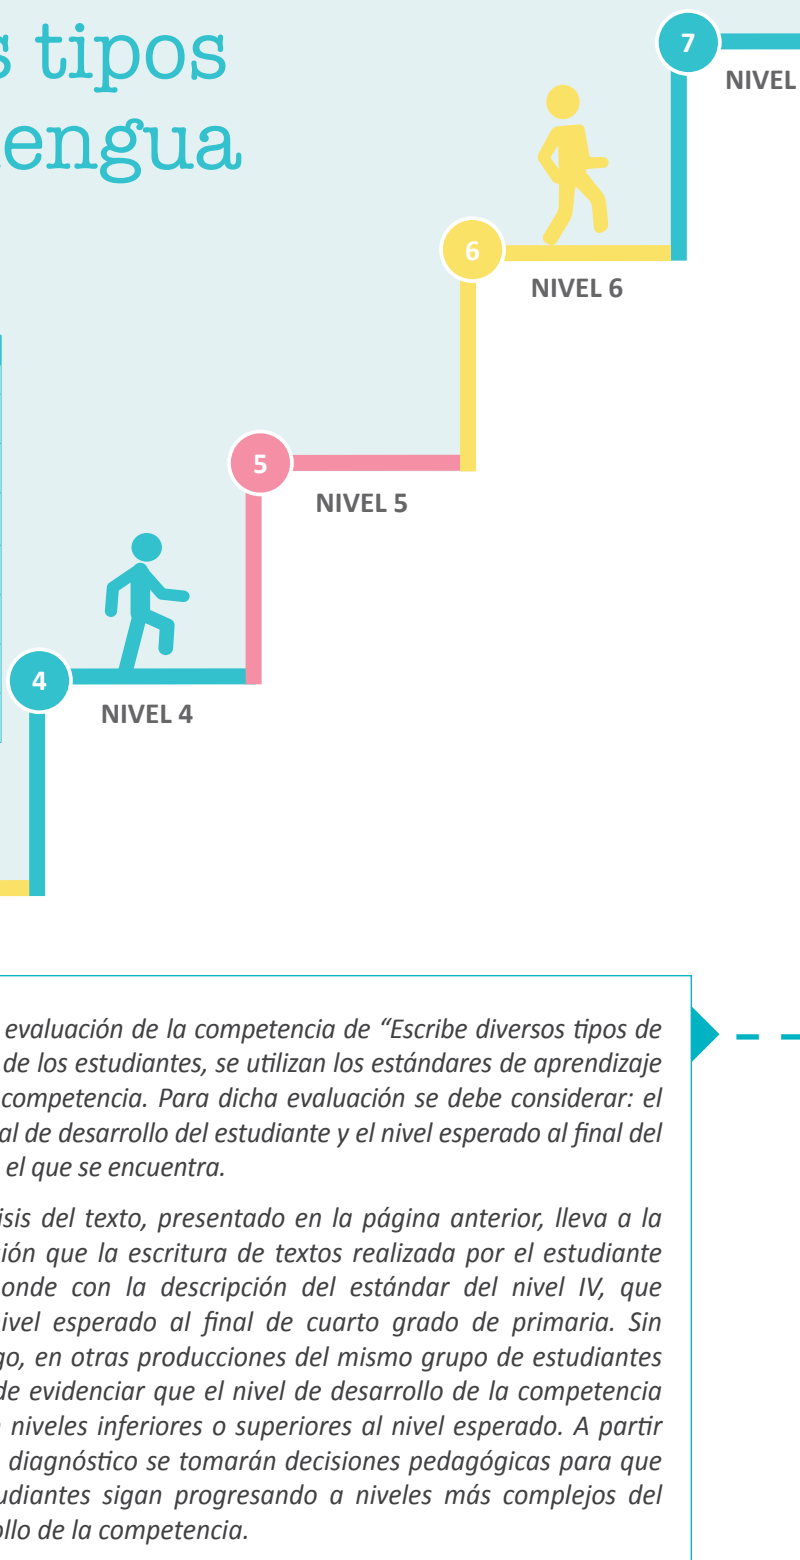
s tipos
engua

7
NIVEL

6
NIVEL 6

5
NIVEL 5

4
NIVEL 4

evaluación de la competencia de "Escribe diversos tipos de de los estudiantes, se utilizan los estándares de aprendizaje competencia. Para dicha evaluación se debe considerar: el al de desarrollo del estudiante y el nivel esperado al final del el que se encuentra.

isis del texto, presentado en la página anterior, lleva a la ión que la escritura de textos realizada por el estudiante onde con la descripción del estándar del nivel IV, que ivel esperado al final de cuarto grado de primaria. Sin go, en otras producciones del mismo grupo de estudiantes de evidenciar que el nivel de desarrollo de la competencia niveles inferiores o superiores al nivel esperado. A partir diagnóstico se tomarán decisiones pedagógicas para que udiantes sigan progresando a niveles más complejos del ollo de la competencia.